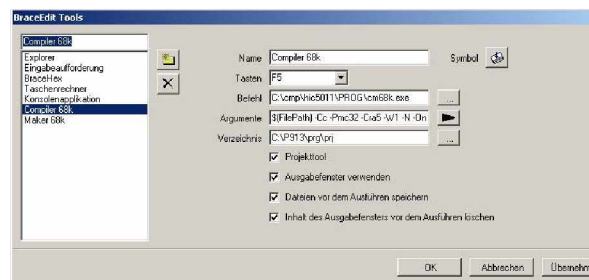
BraceEdit Tools

Compiler 68k

Explorer
Eingabeaufforderung
BraceHex
Taschenrechner
Konsolenapplikation
Compiler 68k
Maker 68k

Name Compiler 68k
Symbol
Tasten F5
Befehl C:\cmp\tic5011\PROG\cm68k.exe
Argumente $(FilePath) -Cc -Pmc32 -Cra5 -W1 -N -On
Verzeichnis C:\P913\prg\prj

Projekttool
Ausgabefenster verwenden
Dateien vor dem Ausführen speichern
Inhalt des Ausgabefensters vor dem Ausführen löschen

OK Abbrechen Übernehm